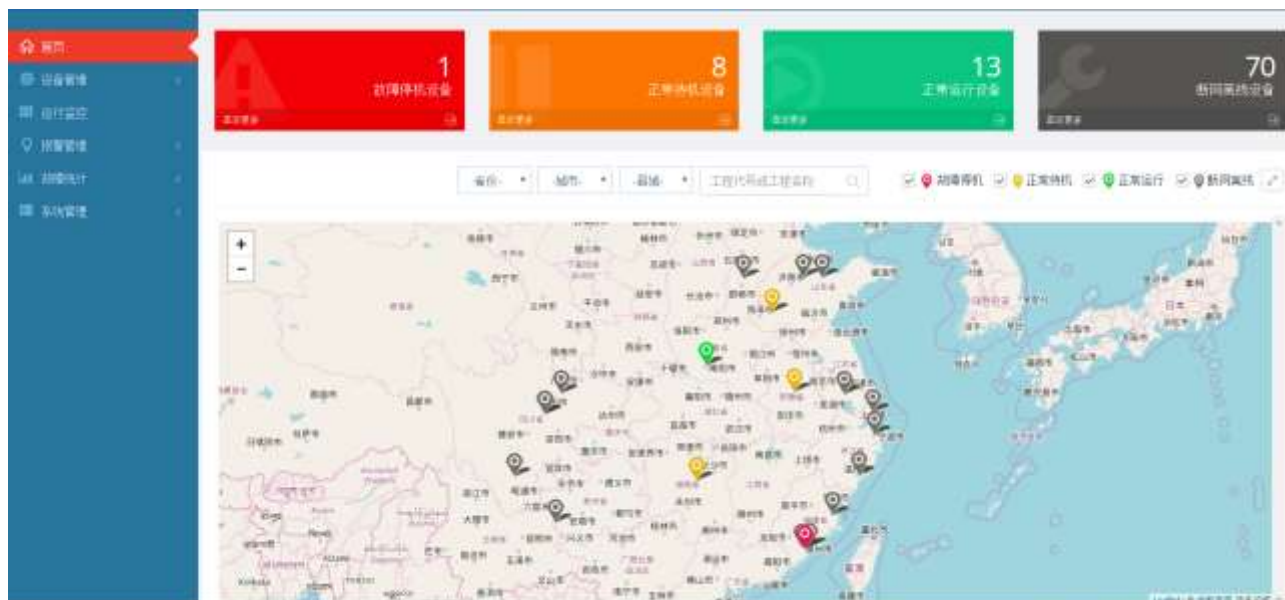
首页
设备管理
运行监控
报警管理
数据统计
系统管理

1
故障停机设备
查看更多

8
正常待机设备
查看更多

13
正常运行设备
查看更多

70
断网离线设备
查看更多

-省份- -城市- -县城- 工程代码或工程名称

故障停机 正常待机 正常运行 断网离线

+
−

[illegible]